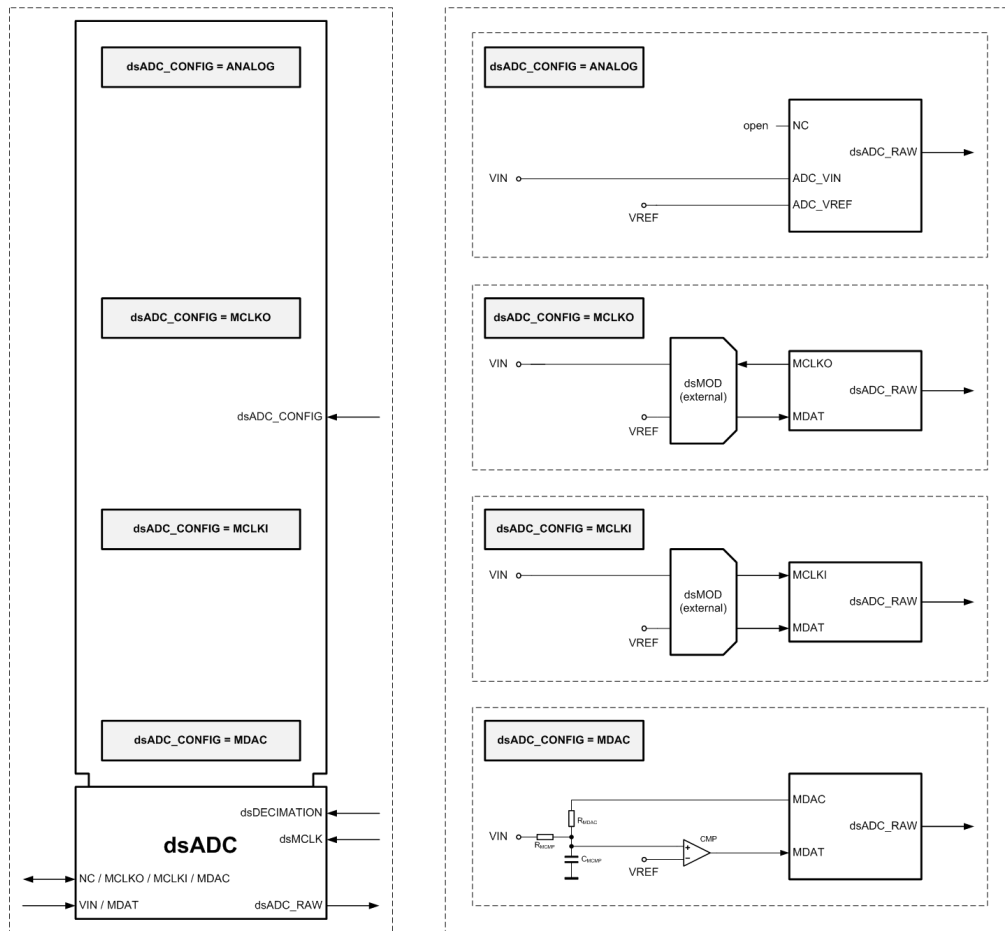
dsADC_CONFIG = ANALOG

dsADC_CONFIG = MCLKO

dsADC_CONFIG

dsADC_CONFIG = MCLKI

dsADC_CONFIG = MDAC

dsDECIMATION

dsMCLK

dsADC

NC / MCLKO / MCLKI / MDAC

VIN / MDAT

dsADC_RAW

dsADC_CONFIG = ANALOG

open

NC

dsADC_RAW

VIN

ADC_VIN

VREF

ADC_VREF

dsADC_CONFIG = MCLKO

VIN

dsMOD (external)

MCLKO

dsADC_RAW

VREF

MDAT

dsADC_CONFIG = MCLKI

VIN

dsMOD (external)

MCLKI

dsADC_RAW

VREF

MDAT

dsADC_CONFIG = MDAC

$R_{MDAC}$

MDAC

CMP

dsADC_RAW

VIN

$R_{MCMP}$

$C_{MCMP}$

+

−

MDAT

VREF